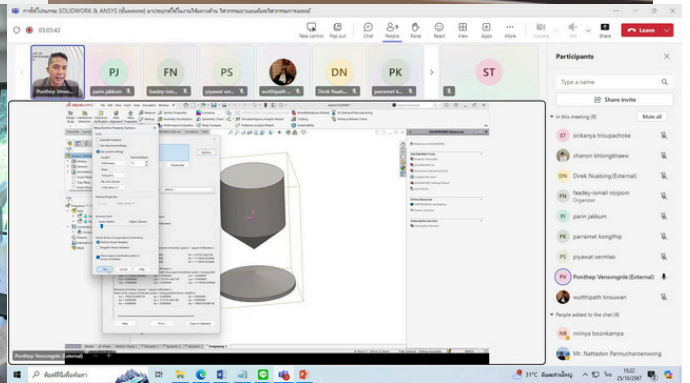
การฝึกอบรมการ SOLIDWORK & ANSYS (พื้นฐานขั้นต้น) มาประยุกต์ใช้ในงานวิจัยทางด้าน วิศวกรรมการเกษตรและวิศวกรรมการเกษตร

03:03:45

Take control Pop out Chat People Raise React View Apps More Camera Mic Share Leave

Ponthep Veno... parin jakkum faadey-ism... piyawat ser... wutthipath... Direk Nuab... parramet k... ST

Ponthep Venosngde (External)

Participants

Type a name

Share invite

In this meeting (9) Mute all

sirikanya trisupachoke
chanon khlongkhaew
Direk Nuabsing (External)
faadey-ismail noipom
Organizer
parin jakkum
parramet kongthip
piyawat sermlao
Ponthep Venosngde (External)
wutthipath tinsuwan

People added to the chat (4)

ninnya boonkampa
Mr. Nattadon Pannucharoenwong

ค้นหาที่นี่เพื่อค้นหา

31°C มีเมฆส่วนมาก

15:22
25/10/2567